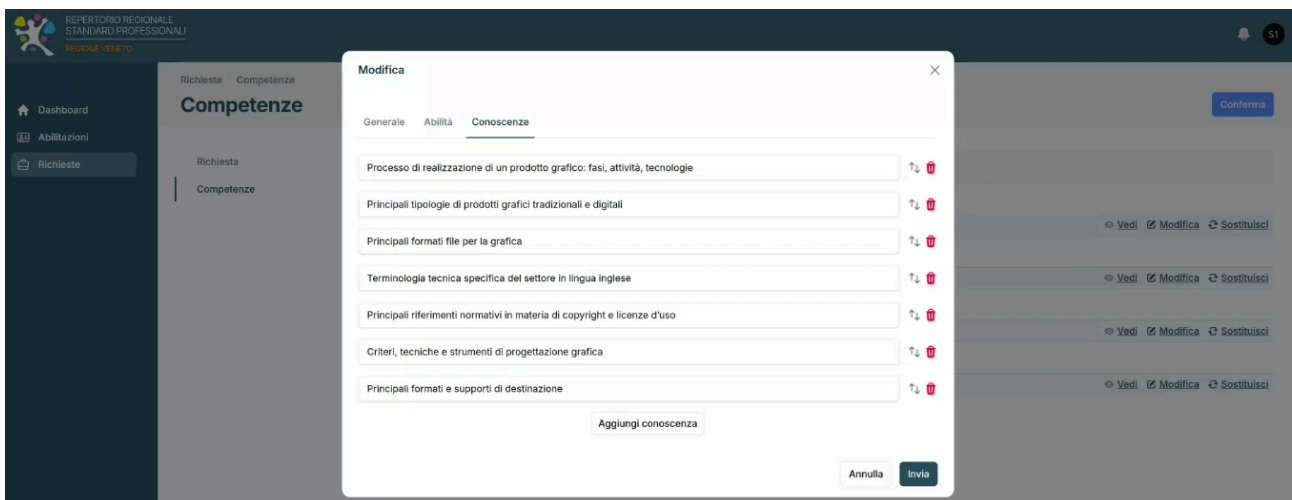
REPERTORIO REGIONALE STANDARD PROFESSIONALI
REGIONE VENETO

S1

Dashboard
Abilitazioni
Richieste

Richieste | Competenze
Competenze

Richiesta
Competenze

Conferma

Vedi Modifica Sostituisci
Vedi Modifica Sostituisci
Vedi Modifica Sostituisci
Vedi Modifica Sostituisci

Modifica

Generale Abilità Conoscenze

Processo di realizzazione di un prodotto grafico: fasi, attività, tecnologie
Principali tipologie di prodotti grafici tradizionali e digitali
Principali formati file per la grafica
Terminologia tecnica specifica del settore in lingua inglese
Principali riferimenti normativi in materia di copyright e licenze d'uso
Criteri, tecniche e strumenti di progettazione grafica
Principali formati e supporti di destinazione

Aggiungi conoscenza

Annulla Invia